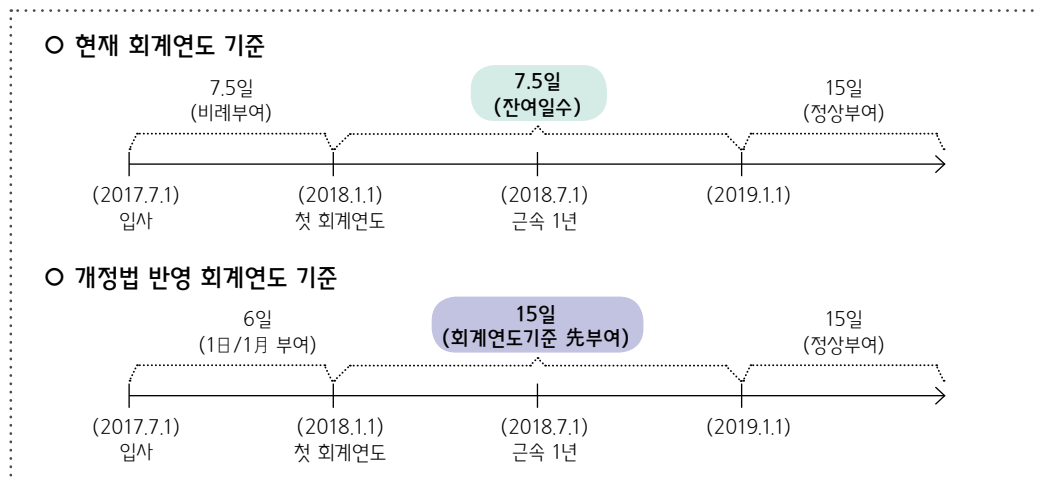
ㅇ 현재 회계연도 기준

7.5일
(비례부여)

7.5일
(잔여일수)

15일
(정상부여)

(2017.7.1)
입사

(2018.1.1)
첫 회계연도

(2018.7.1)
근속 1년

(2019.1.1)

ㅇ 개정법 반영 회계연도 기준

6일
(1日/1月 부여)

15일
(회계연도기준 先부여)

15일
(정상부여)

(2017.7.1)
입사

(2018.1.1)
첫 회계연도

(2018.7.1)
근속 1년

(2019.1.1)